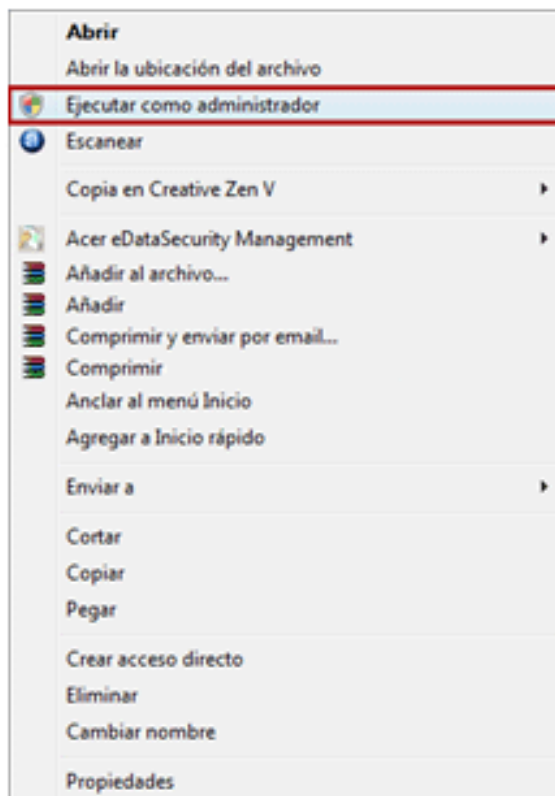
Abrir
Abrir la ubicación del archivo
Ejecutar como administrador
Escanear

Copia en Creative Zen V

Acer eDataSecurity Management
Añadir al archivo...
Añadir
Comprimir y enviar por email...
Comprimir
Anclar al menú Inicio
Agregar a Inicio rápido

Enviar a

Cortar
Copiar
Pegar

Crear acceso directo
Eliminar
Cambiar nombre

Propiedades